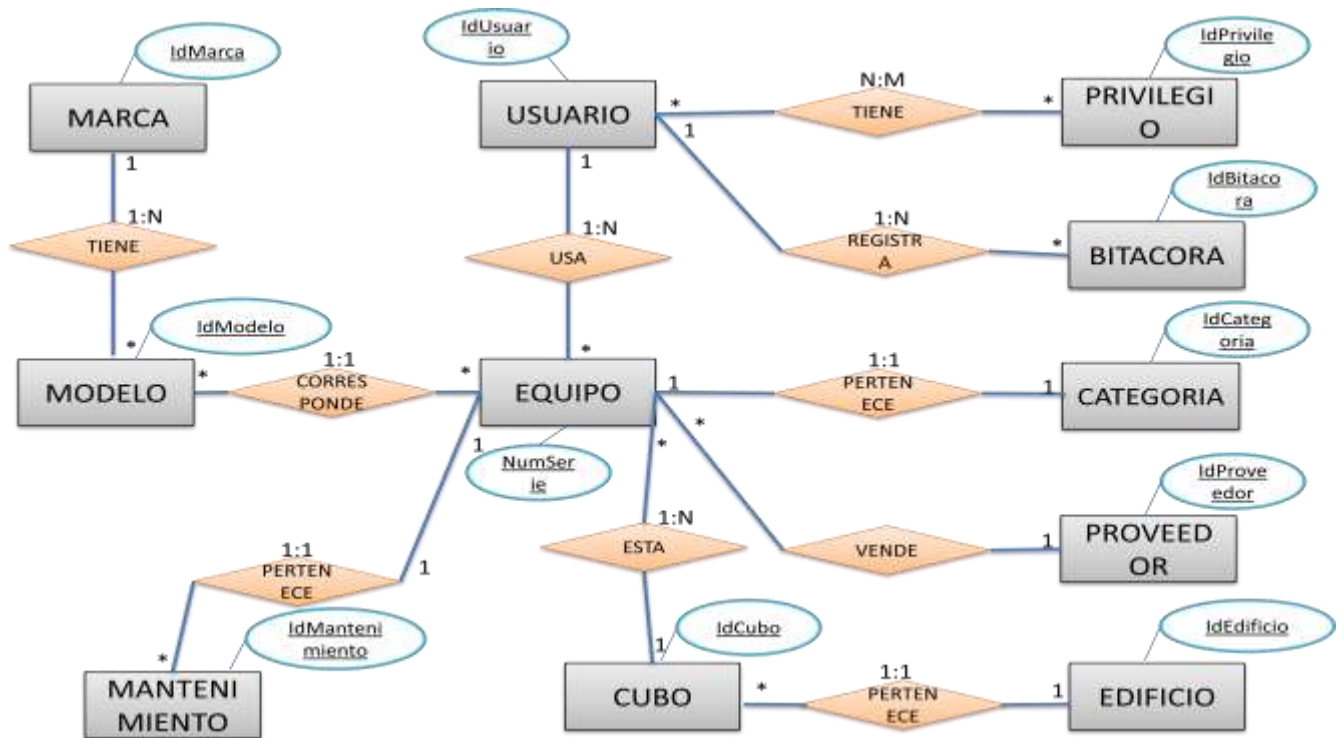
IdMarca

MARCA

1

1:N

TIENE

*

IdModelo

MODELO

*

1:1

CORRESPONDE

*

IdUsuario

USUARIO

*

1

1

1:N

USA

*

EQUIPO

1

NumSerie

N:M

TIENE

*

IdPrivilegio

PRIVILEGIO

1:N

REGISTRA

*

IdBitacora

BITACORA

1

1:1

PERTENECE

1

IdCategoria

CATEGORIA

*

*

1:N

ESTA

VENDE

1

IdProveedor

PROVEEDOR

1

1:1

PERTENECE

1

*

IdMantenimiento

MANTENIMIENTO

1

IdCubo

CUBO

*

1:1

PERTENECE

1

IdEdificio

EDIFICIO